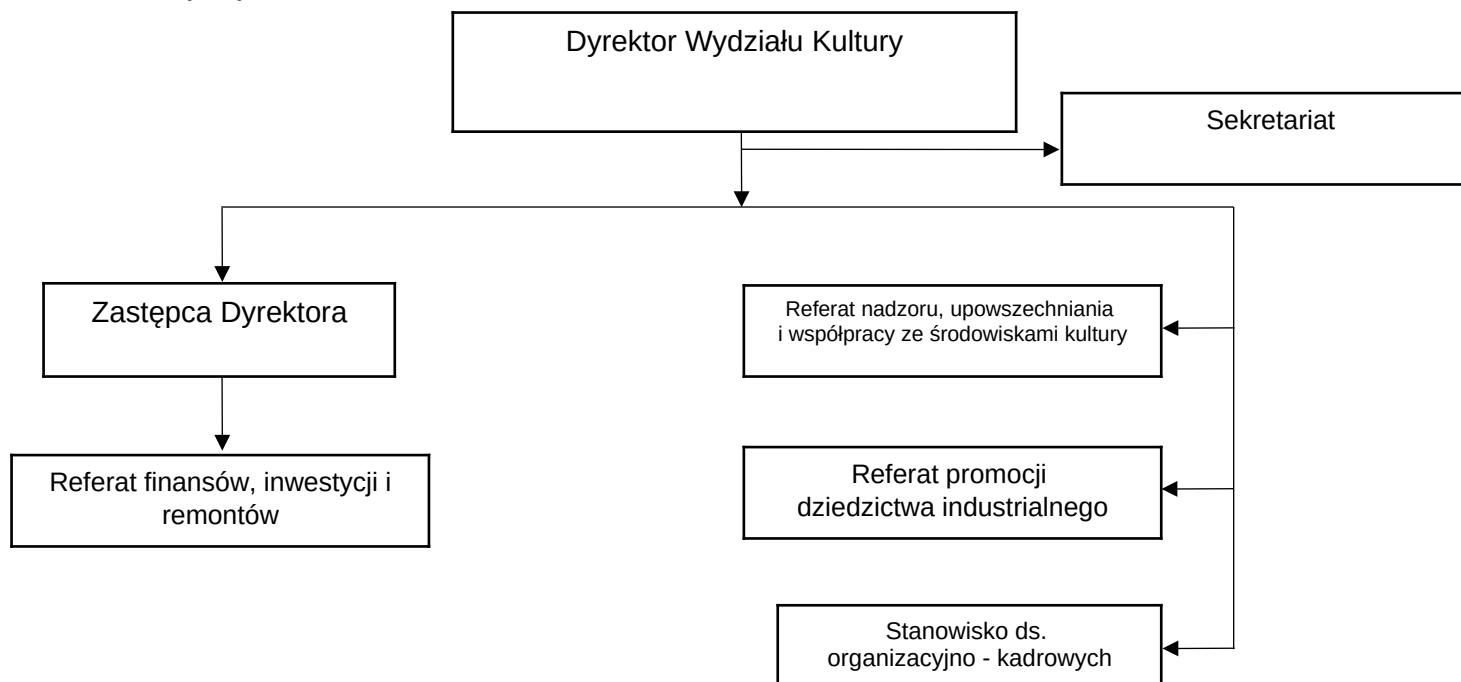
Dyrektor Wydziału Kultury

Sekretariat

Zastępca Dyrektora

Referat finansów, inwestycji i remontów

Referat nadzoru, upowszechniania i współpracy ze środowiskami kultury

Referat promocji dziedzictwa industrialnego

Stanowisko ds. organizacyjno - kadrowych